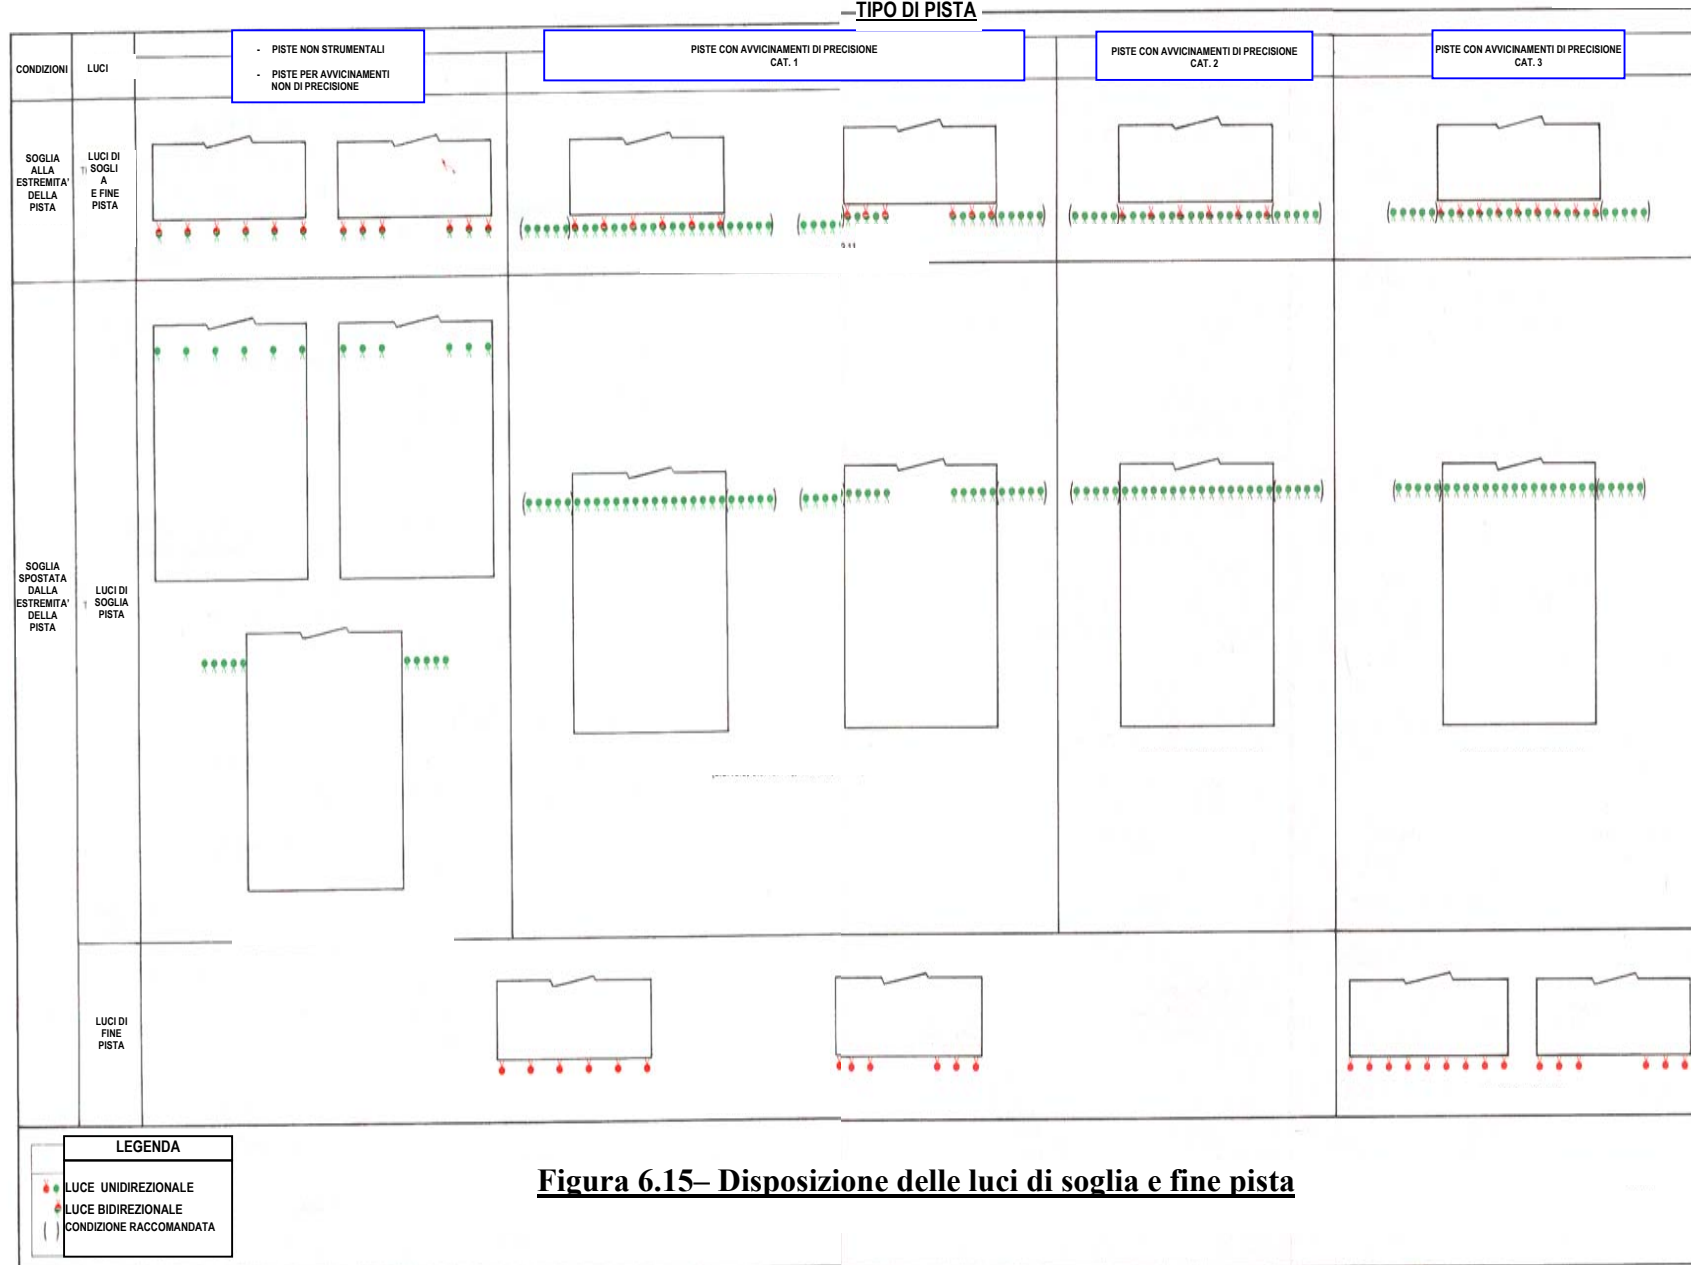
TIPO DI PISTA

CONDIZIONI

LUCI

- PISTE NON STRUMENTALI

- PISTE PER AVVICINAMENTI NON DI PRECISIONE

PISTE CON AVVICINAMENTI DI PRECISIONE CAT. 1

PISTE CON AVVICINAMENTI DI PRECISIONE CAT. 2

PISTE CON AVVICINAMENTI DI PRECISIONE CAT. 3

SOGLIA ALLA ESTREMITA' DELLA PISTA

LUCI DI SOGLIA E FINE PISTA

SOGLIA SPOSTATA DALLA ESTREMITA' DELLA PISTA

LUCI DI SOGLIA PISTA

LUCI DI FINE PISTA

LEGENDA

LUCE UNIDIREZIONALE

LUCE BIDIREZIONALE

( ) CONDIZIONE RACCOMANDATA

Figura 6.15– Disposizione delle luci di soglia e fine pista